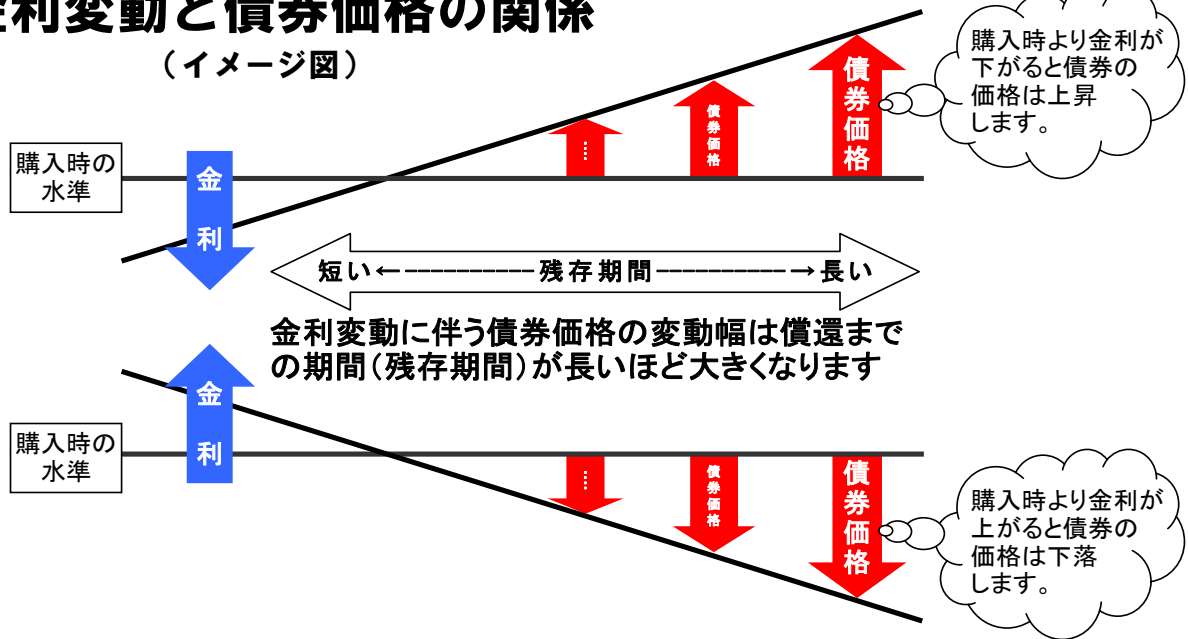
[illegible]利変動と債券価格の関係

（イメージ図）

購入時より金利が下がると債券の価格は上昇します。

購入時の水準

金利

…

債券価格

債券価格

短い←――――――――残存期間――――――――→長い

金利変動に伴う債券価格の変動幅は償還までの期間（残存期間）が長いほど大きくなります

購入時の水準

金利

…

債券価格

債券価格

購入時より金利が上がると債券の価格は下落します。